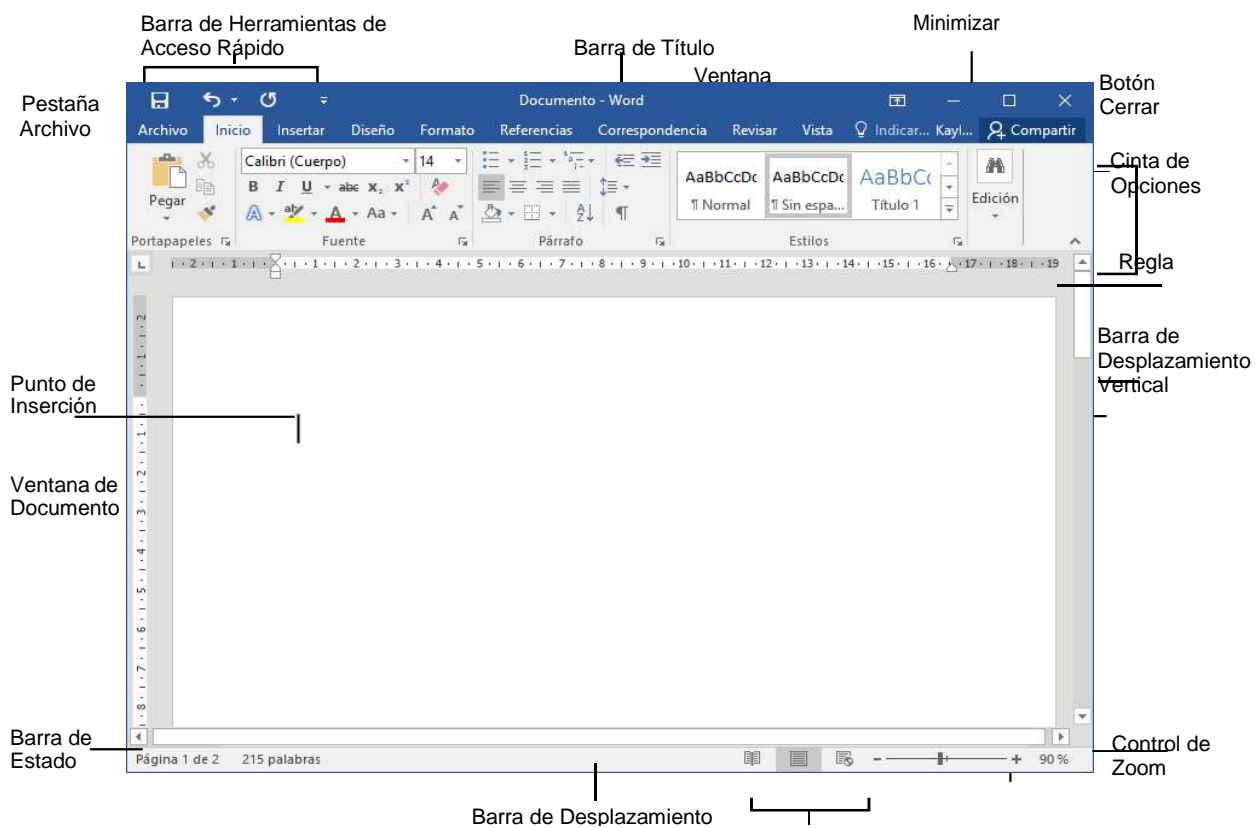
Barra de Herramientas de Acceso Rápido

Barra de Título

Minimizar

Ventana

Botón Cerrar

Pestaña Archivo

Documento - Word

Archivo Inicio Insertar Diseño Formato Referencias Correspondencia Revisar Vista Indicar... Kayl... Compartir

Calibri (Cuerpo) 14

Pegar

AaBbCcDc AaBbCcDc AaBbCc
¶ Normal ¶ Sin espa... Título 1

Edición

Portapapeles Fuente Párrafo Estilos

Cinta de Opciones

Regla

Barra de Desplazamiento Vertical

Punto de Inserción

Ventana de Documento

Barra de Estado

Página 1 de 2 215 palabras

90 %

Control de Zoom

Barra de Desplazamiento